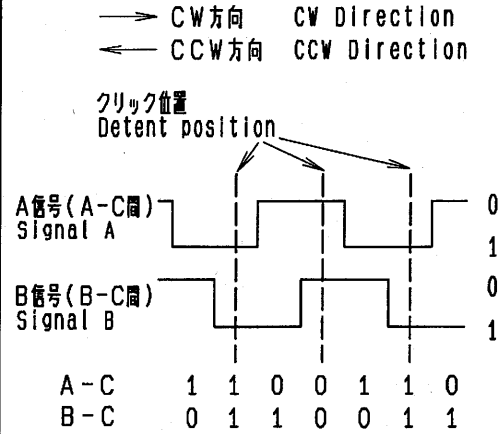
CW方向 CW Direction
CCW方向 CCW Direction

クリック位置
Detent position

A信号(A-C間)
Signal A

0
1

B信号(B-C間)
Signal B

0
1

| A-C | 1 | 1 | 0 | 0 | 1 | 1 | 0 |
|---|---|---|---|---|---|---|---|
| B-C | 0 | 1 | 1 | 0 | 0 | 1 | 1 |